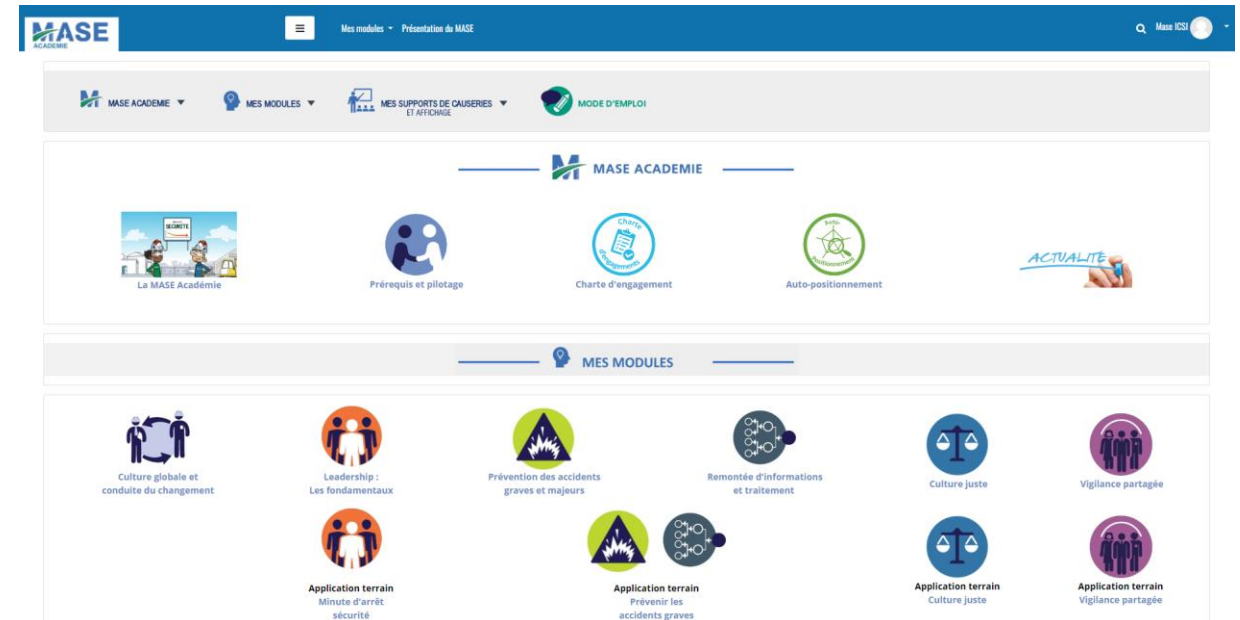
MASE ACADEMIE

Mes modules ▾ Présentation du MASE

Mase ICSI

MASE ACADEMIE ▾ MES MODULES ▾ MES SUPPORTS DE CAUSERIES ET AFFICHAGE ▾ MODE D'EMPLOI

MASE ACADEMIE

SECURITE

La MASE Académie

Prérequis et pilotage

Charte d'engagement

Charte d'engagement

Auto-positionnement

Auto-positionnement

ACTUALITE

MES MODULES

Culture globale et conduite du changement

Leadership : Les fondamentaux

Prévention des accidents graves et majeurs

Remontée d'informations et traitement

Culture juste

Vigilance partagée

Application terrain
Minute d'arrêt sécurité

Application terrain
Prévenir les accidents graves

Application terrain
Culture juste

Application terrain
Vigilance partagée